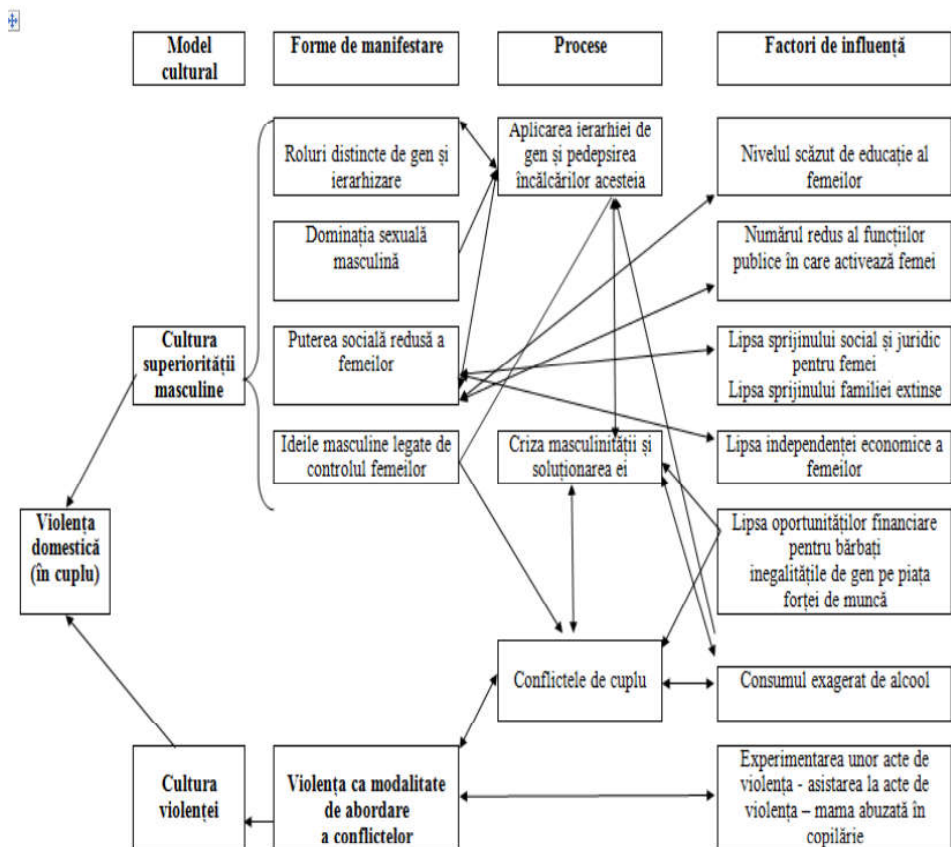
Model cultural

Forme de manifestare

Procese

Factori de influență

Roluri distincte de gen și ierarhizare

Aplicarea ierarhiei de gen și pedepsirea încălcărilor acesteia

Nivelul scăzut de educație al femeilor

Dominația sexuală masculină

Numărul redus al funcțiilor publice în care activează femei

Cultura superiorității masculine

Puterea socială redusă a femeilor

Lipsa sprijinului social și juridic pentru femei
Lipsa sprijinului familiei extinse

Ideile masculine legate de controlul femeilor

Criza masculinității și soluționarea ei

Lipsa independenței economice a femeilor

Violența domestică (în cuplu)

Lipsa oportunităților financiare pentru bărbați
inegalitățile de gen pe piața forței de muncă

Conflictele de cuplu

Consumul exagerat de alcool

Cultura violenței

Violența ca modalitate de abordare a conflictelor

Experimentarea unor acte de violența - asistarea la acte de violența – mama abuzată în copilărie